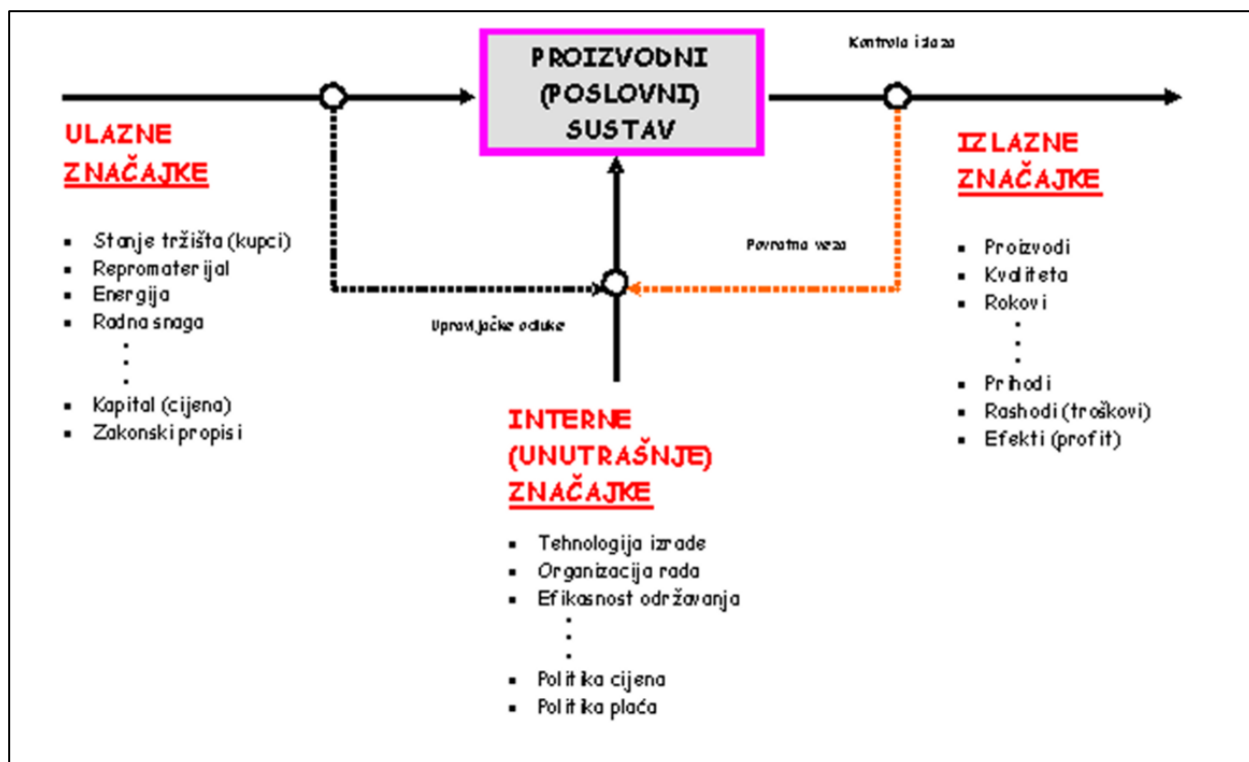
PROIZVODNI (POSLOVNI) SUSTAV

Kontrola izlaza

ULAZNE ZNAČAJKE

- Stanje tržišta (kupci)
- Repromaterijal
- Energija
- Radna snaga
⋮
- Kapital (cijena)
- Zakonski propisi

Povratna veza

Upravljačke odluke

IZLAZNE ZNAČAJKE

- Proizvodi
- Kvaliteta
- Rokovi
⋮
- Prihodi
- Rashodi (troškovi)
- Efekti (profit)

INTERNE (UNUTRAŠNJE) ZNAČAJKE

- Tehnologija izrade
- Organizacija rada
- Efikasnost održavanja
⋮
- Politika cijena
- Politika plaća